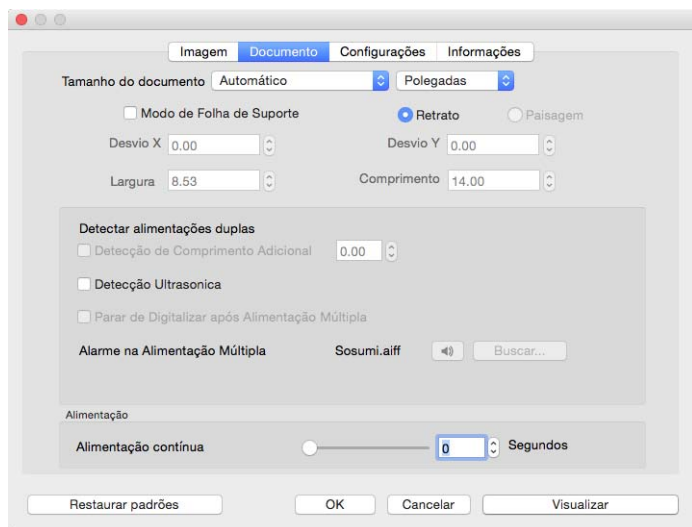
Imagem Documento Configurações Informações

Tamanho do documento Automático Polegadas

Modo de Folha de Suporte

Retrato Paisagem

Desvio X 0.00

Desvio Y 0.00

Largura 8.53

Comprimento 14.00

Detectar alimentações duplas

Detecção de Comprimento Adicional 0.00

Detecção Ultrasonica

Parar de Digitalizar após Alimentação Múltipla

Alarme na Alimentação Múltipla Sosumi.aiff Buscar...

Alimentação

Alimentação contínua 0 Segundos

Restaurar padrões OK Cancelar Visualizar